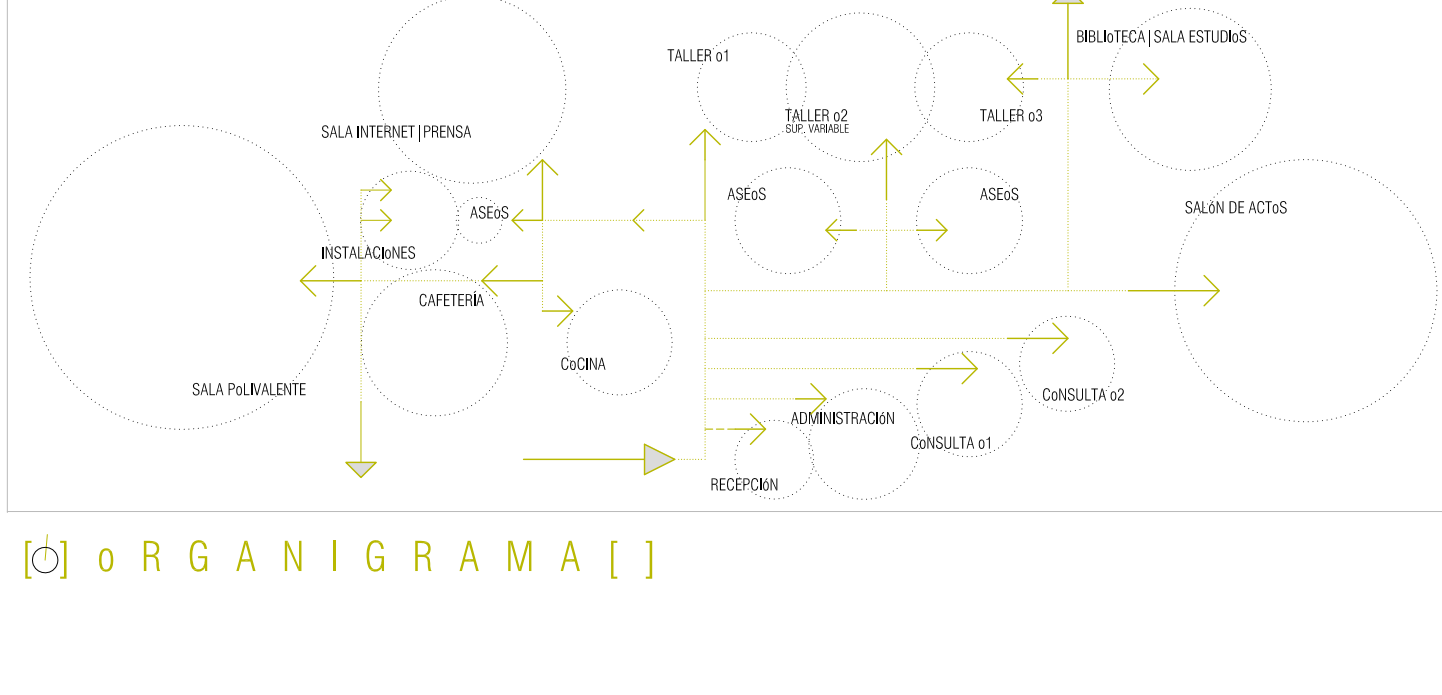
TALLER o1

TALLER o2
SUP. VARIABLE

TALLER o3

BIBLIoTECA | SALA ESTUDIoS

SALA INTERNET | PRENSA

ASEoS

ASEoS

ASEoS

SALóN DE ACToS

INSTALACIoNES

CAFETERÍA

CoCINA

SALA PoLIVALENTE

CoNSULTA o2

ADMINISTRACIóN

CoNSULTA o1

RECEPCIóN

[ ] o R G A N I G R A M A [ ]